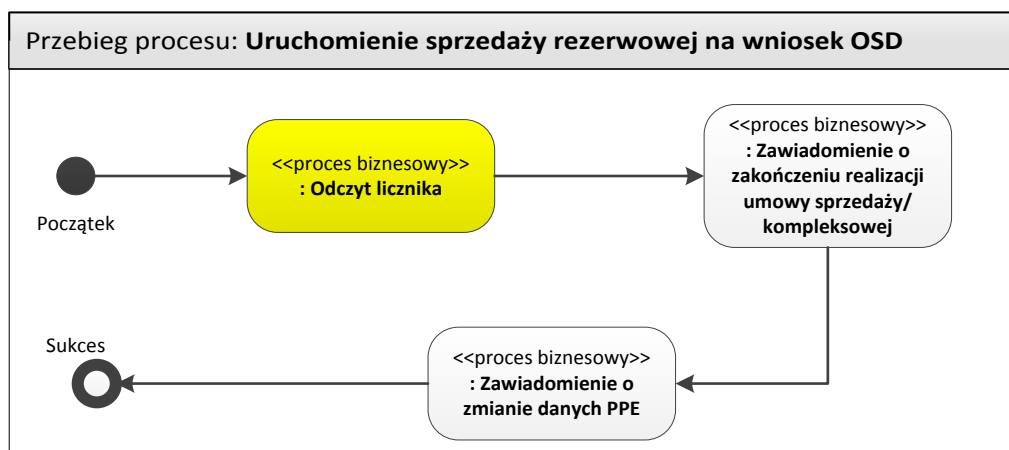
Przebieg procesu: **Uruchomienie sprzedaży rezerwowej na wniosek OSD**

Początek

<<proces biznesowy>>
**: Odczyt licznika**

<<proces biznesowy>>
**: Zawiadomienie o zakończeniu realizacji umowy sprzedaży/ kompleksowej**

<<proces biznesowy>>
**: Zawiadomienie o zmianie danych PPE**

Sukces